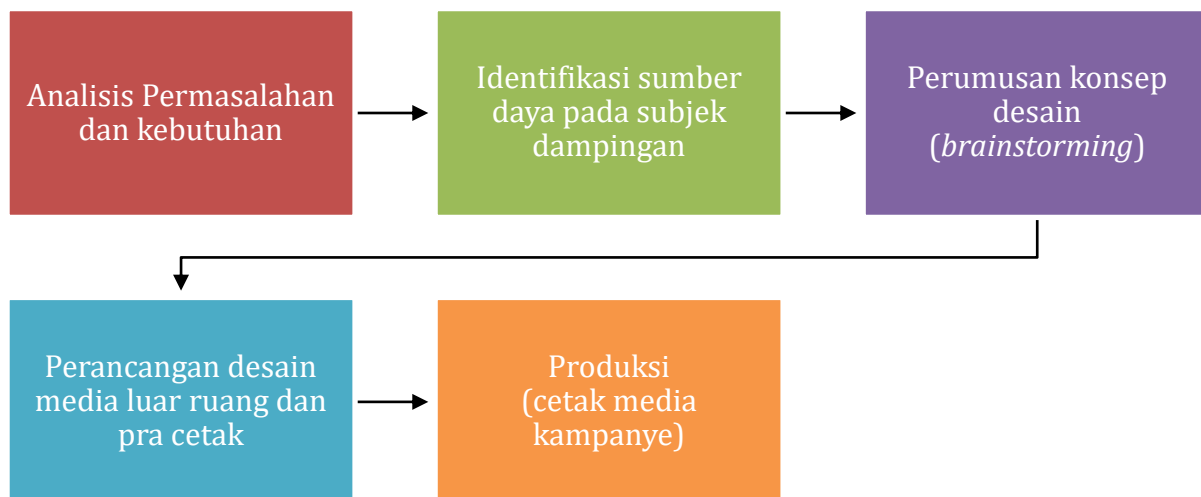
Analisis Permasalahan dan kebutuhan

Identifikasi sumber daya pada subjek dampingan

Perumusan konsep desain (*brainstorming*)

Perancangan desain media luar ruang dan pra cetak

Produksi (cetak media kampanye)